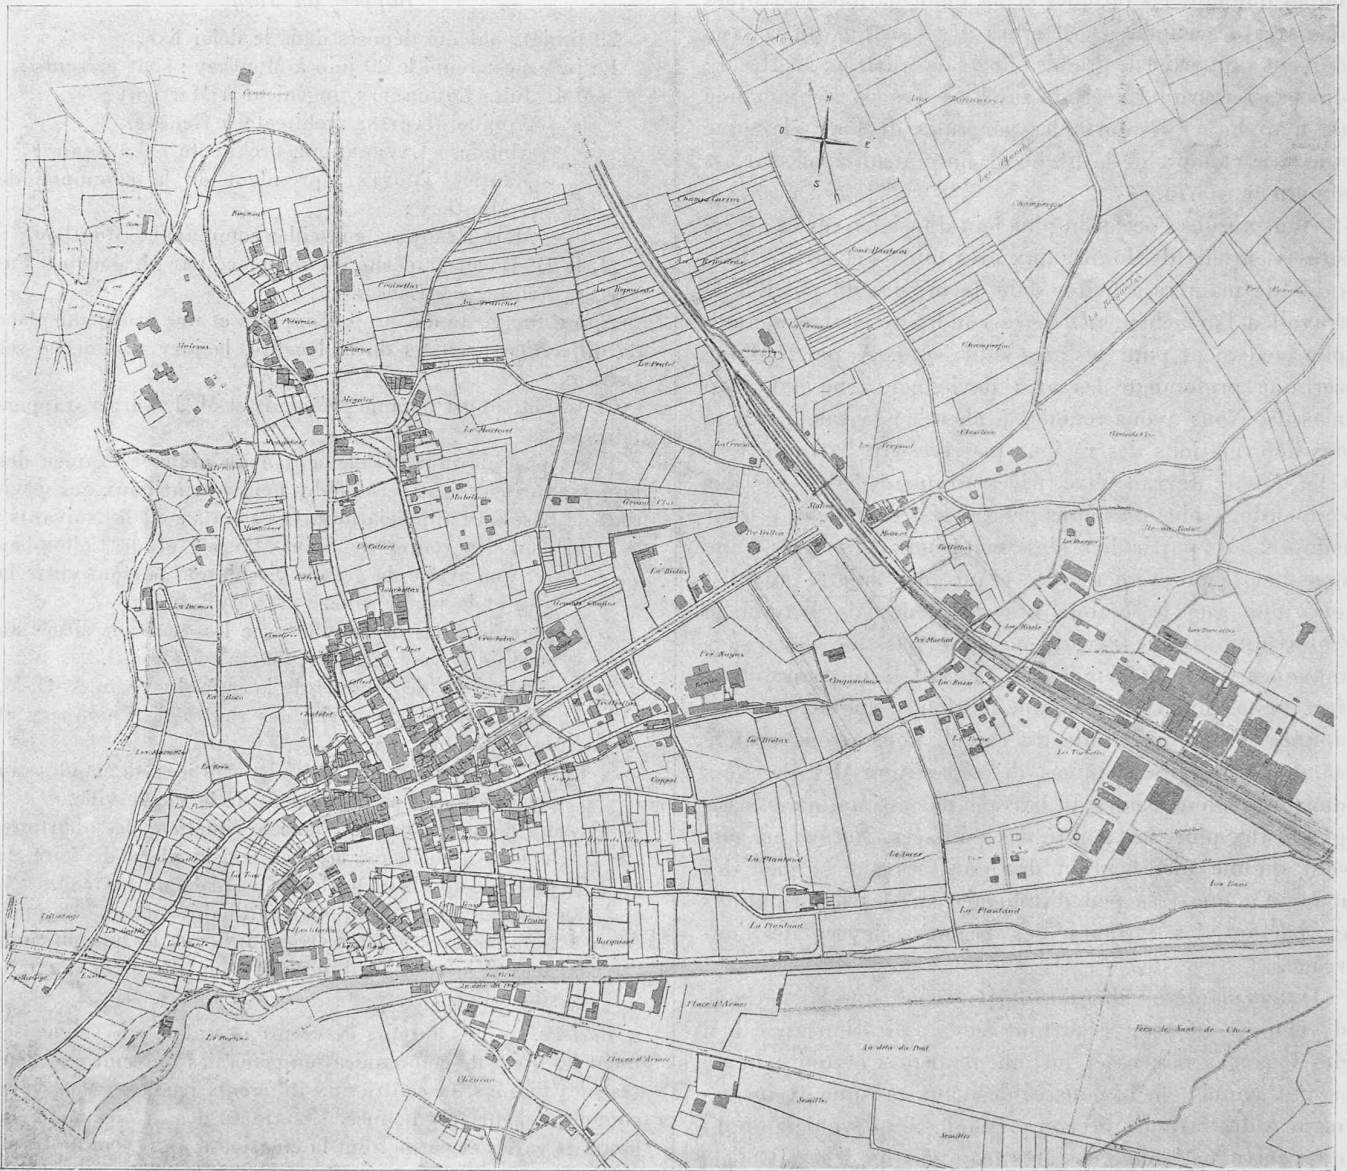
N
O
E
S

Champagne
Sous Bastion
Champ Larin
Aux Rapaux
Les Repentis
La Tuilerie
Le Pradel
Molevas
Champeycon
Les Creuses
Le Vernant
Le Marteret
Mabillon
Grand Clos
Per Devillon
Station
Les Bridan
Per Najou
Champaluse
Les Rouges
Le Clos
La Plantaud
Les Laux
La Plantaud
La Plantand
Marquisat
Place d'Armes
Place d'Armes
Au dela du Pont
Au dela du Pont
Semilles
Semilles
Chervan
La Perrine
Coppet
La Bridan
Les Bruyères
Les Planchettes
Chatelet
Les Marcottes
En Bois
Les Draines
Cimetière
Fontaine
Les Colliers
Vernay
Pommier
Neyrier